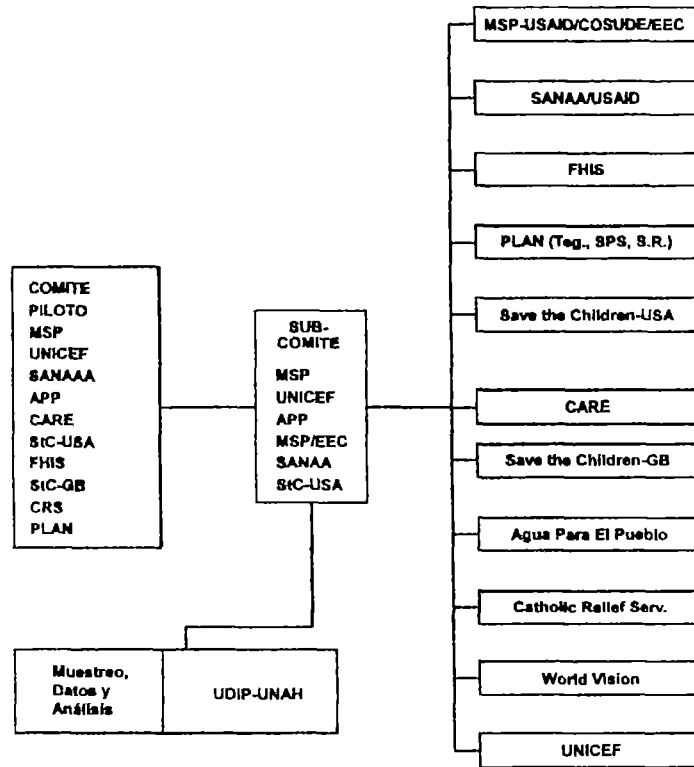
MSP-USAID/COSUDE/EEC

SANAA/USAID

FHIS

PLAN (Teg., SPS, S.R.)

Save the Children-USA

COMITE
PILOTO
MSP
UNICEF
SANAAA
APP
CARE
StC-USA
FHIS
StC-GB
CRS
PLAN

SUB-COMITE
MSP
UNICEF
APP
MSP/EEC
SANAA
StC-USA

CARE

Save the Children-GB

Agua Para El Pueblo

Catholic Relief Serv.

World Vision

UNICEF

Muestreo, Datos y Análisis

UDIP-UNAH